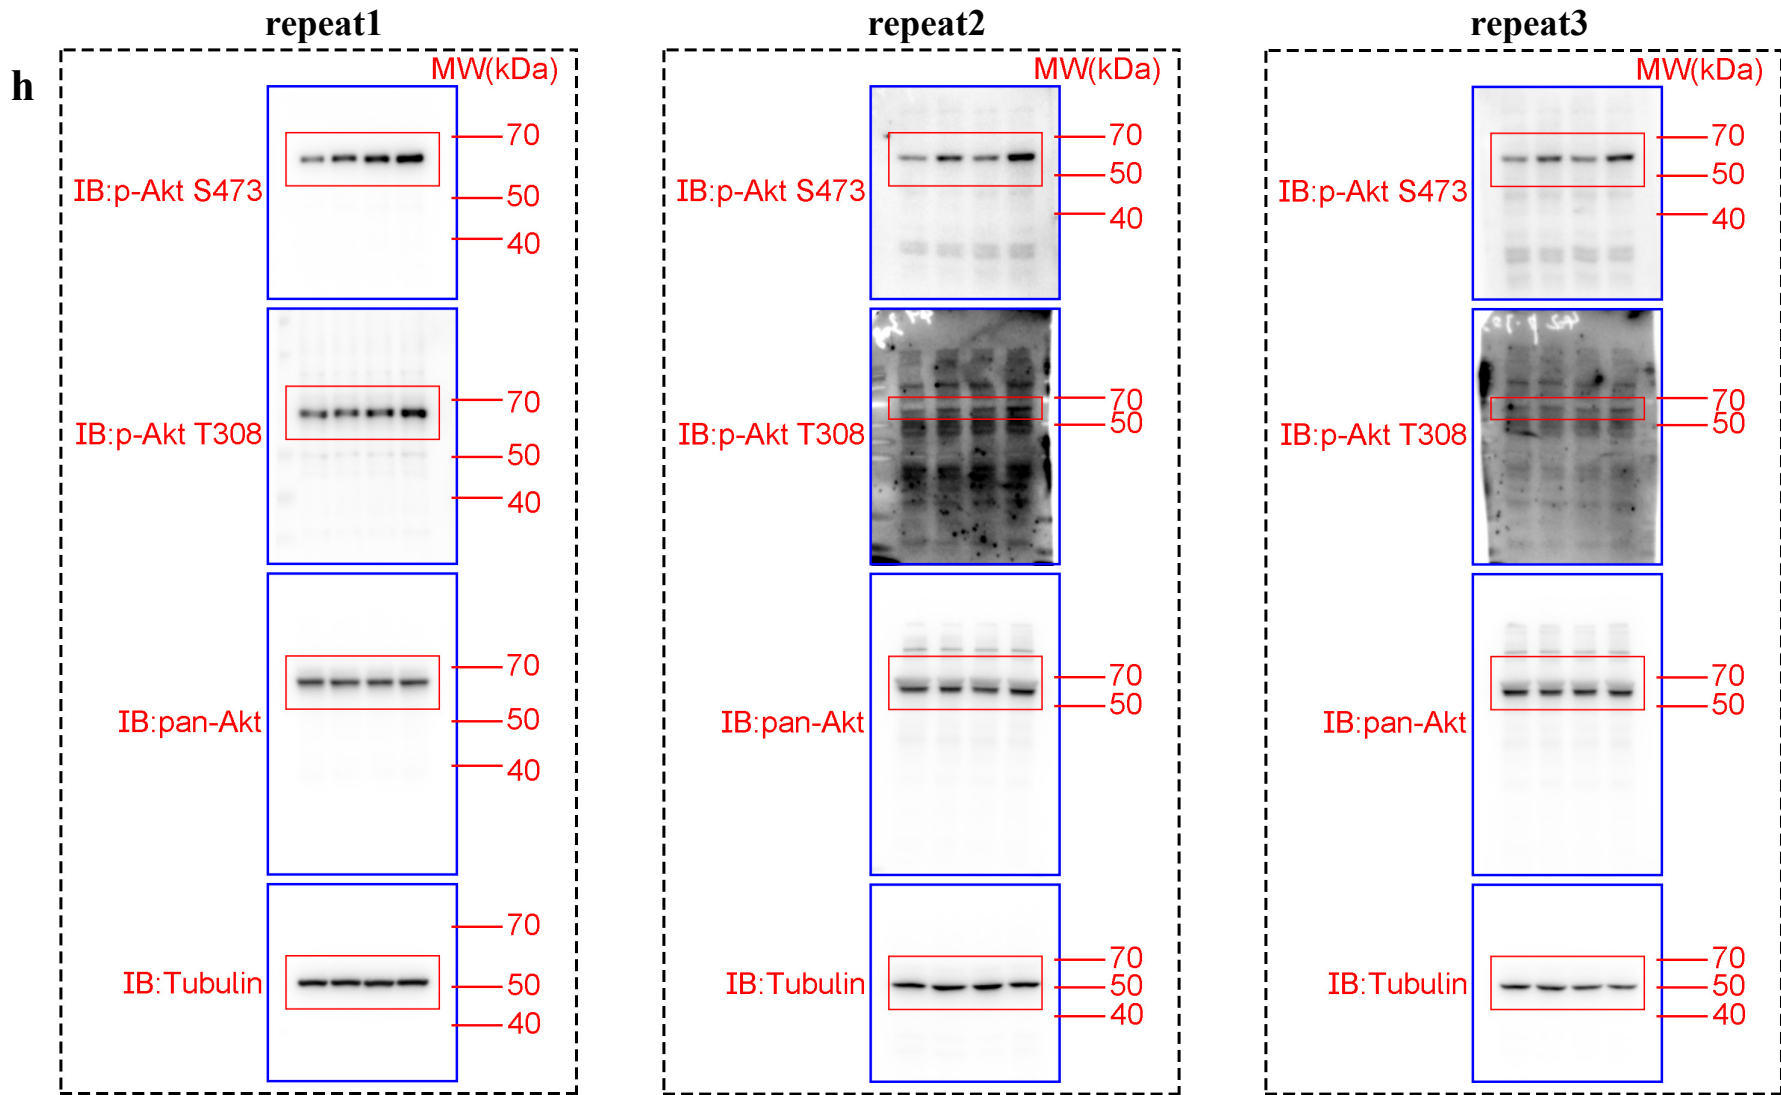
h

repeat1

MW(kDa)

IB:p-Akt S473
70
50
40

IB:p-Akt T308
70
50
40

IB:pan-Akt
70
50
40

IB:Tubulin
70
50
40

repeat2

MW(kDa)

IB:p-Akt S473
70
50
40

IB:p-Akt T308
70
50

IB:pan-Akt
70
50

IB:Tubulin
70
50
40

repeat3

MW(kDa)

IB:p-Akt S473
70
50
40

IB:p-Akt T308
70
50

IB:pan-Akt
70
50

IB:Tubulin
70
50
40